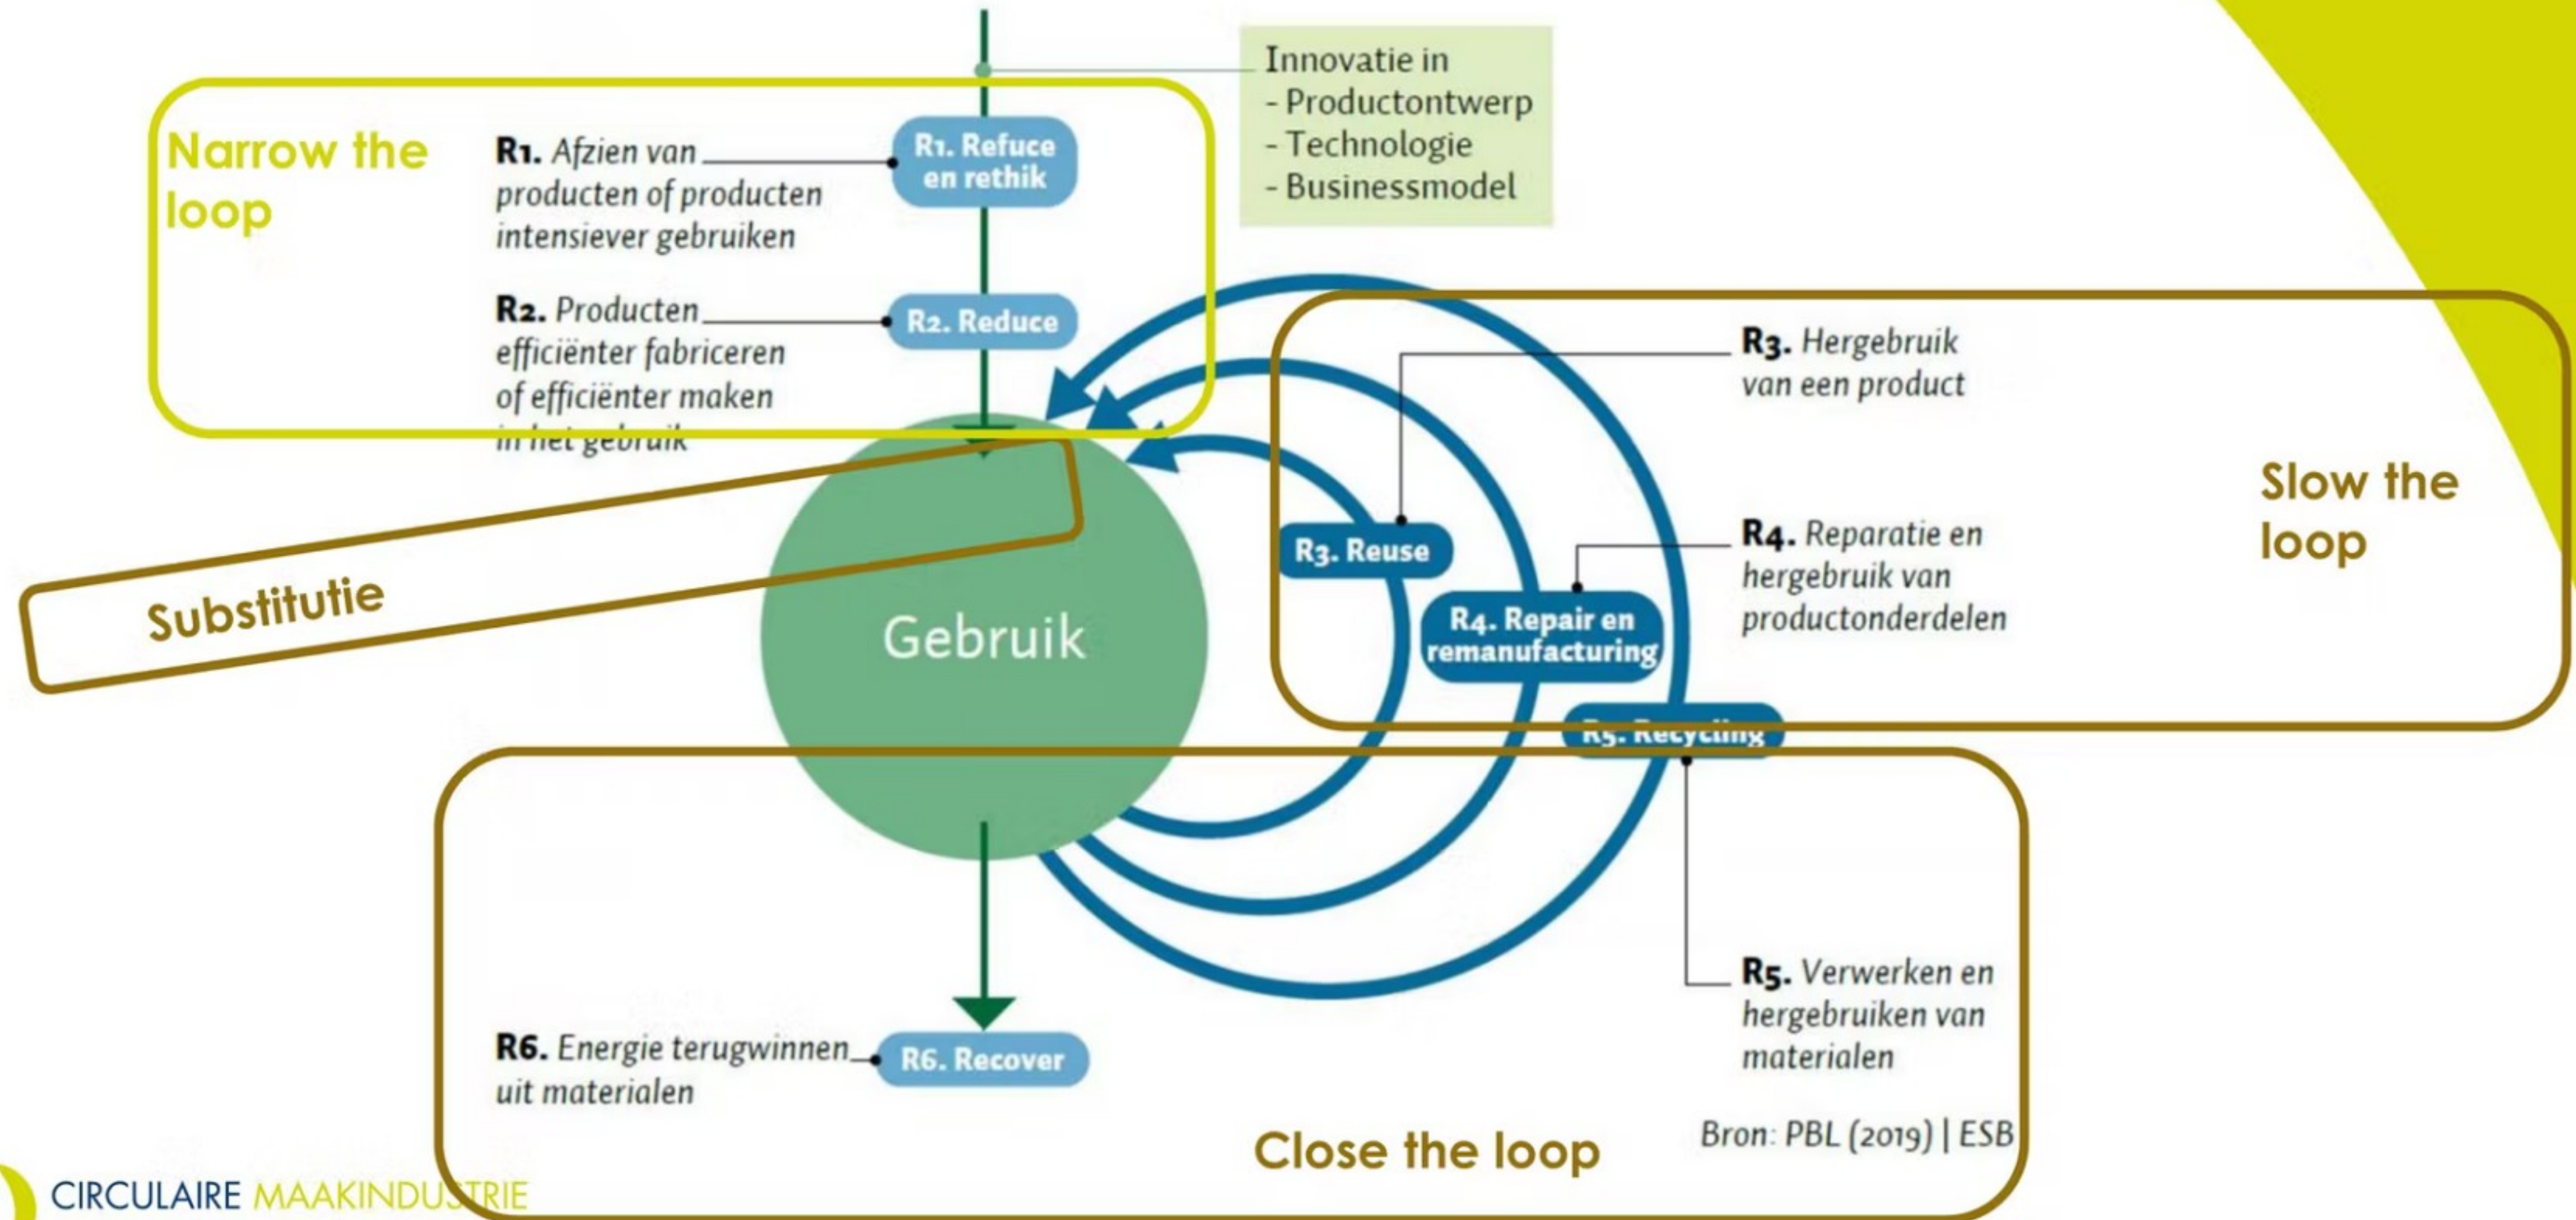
Innovatie in
- Productontwerp
- Technologie
- Businessmodel

Narrow the loop

R1. Afzien van producten of producten intensiever gebruiken

R1. Refuce en rethik

R2. Producten efficiënter fabriceren of efficiënter maken in het gebruik

R2. Reduce

Substitutie

Gebruik

R3. Hergebruik van een product

R3. Reuse

R4. Reparatie en hergebruik van productonderdelen

R4. Repair en remanufacturing

Slow the loop

R5. Recycling

R5. Verwerken en hergebruiken van materialen

R6. Energie terugwinnen uit materialen

R6. Recover

Close the loop

Bron: PBL (2019) | ESB

CIRCULAIRE MAAKINDUSTRIE